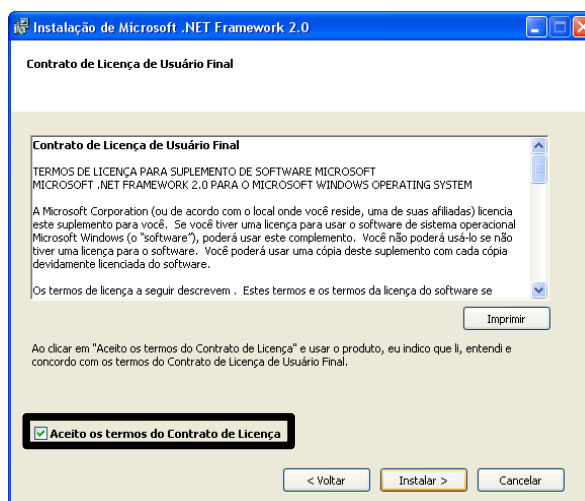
Instalação de Microsoft .NET Framework 2.0

Contrato de Licença de Usuário Final

Contrato de Licença de Usuário Final

TERMOS DE LICENÇA PARA SUPLEMENTO DE SOFTWARE MICROSOFT
MICROSOFT .NET FRAMEWORK 2.0 PARA O MICROSOFT WINDOWS OPERATING SYSTEM

A Microsoft Corporation (ou de acordo com o local onde você reside, uma de suas afiliadas) licencia este suplemento para você. Se você tiver uma licença para usar o software de sistema operacional Microsoft Windows (o "software"), poderá usar este complemento. Você não poderá usá-lo se não tiver uma licença para o software. Você poderá usar uma cópia deste suplemento com cada cópia devidamente licenciada do software.

Os termos de licença a seguir descrevem . Estes termos e os termos da licença do software se

Imprimir

Ao clicar em "Aceito os termos do Contrato de Licença" e usar o produto, eu indico que li, entendi e concordo com os termos do Contrato de Licença de Usuário Final.

Aceito os termos do Contrato de Licença

< Voltar

Instalar >

Cancelar